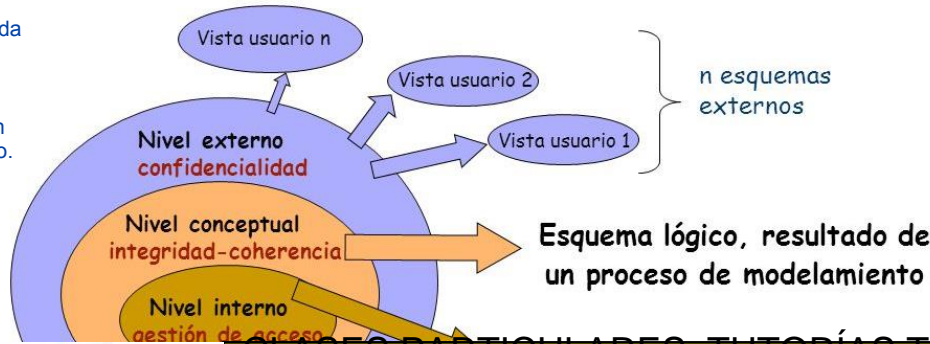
da

n
o.

Vista usuario n

Vista usuario 2

Vista usuario 1

n esquemas externos

Nivel externo
confidencialidad

Nivel conceptual
integridad-coherencia

Esquema lógico, resultado de un proceso de modelamiento

Nivel interno
gestión de acceso

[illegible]